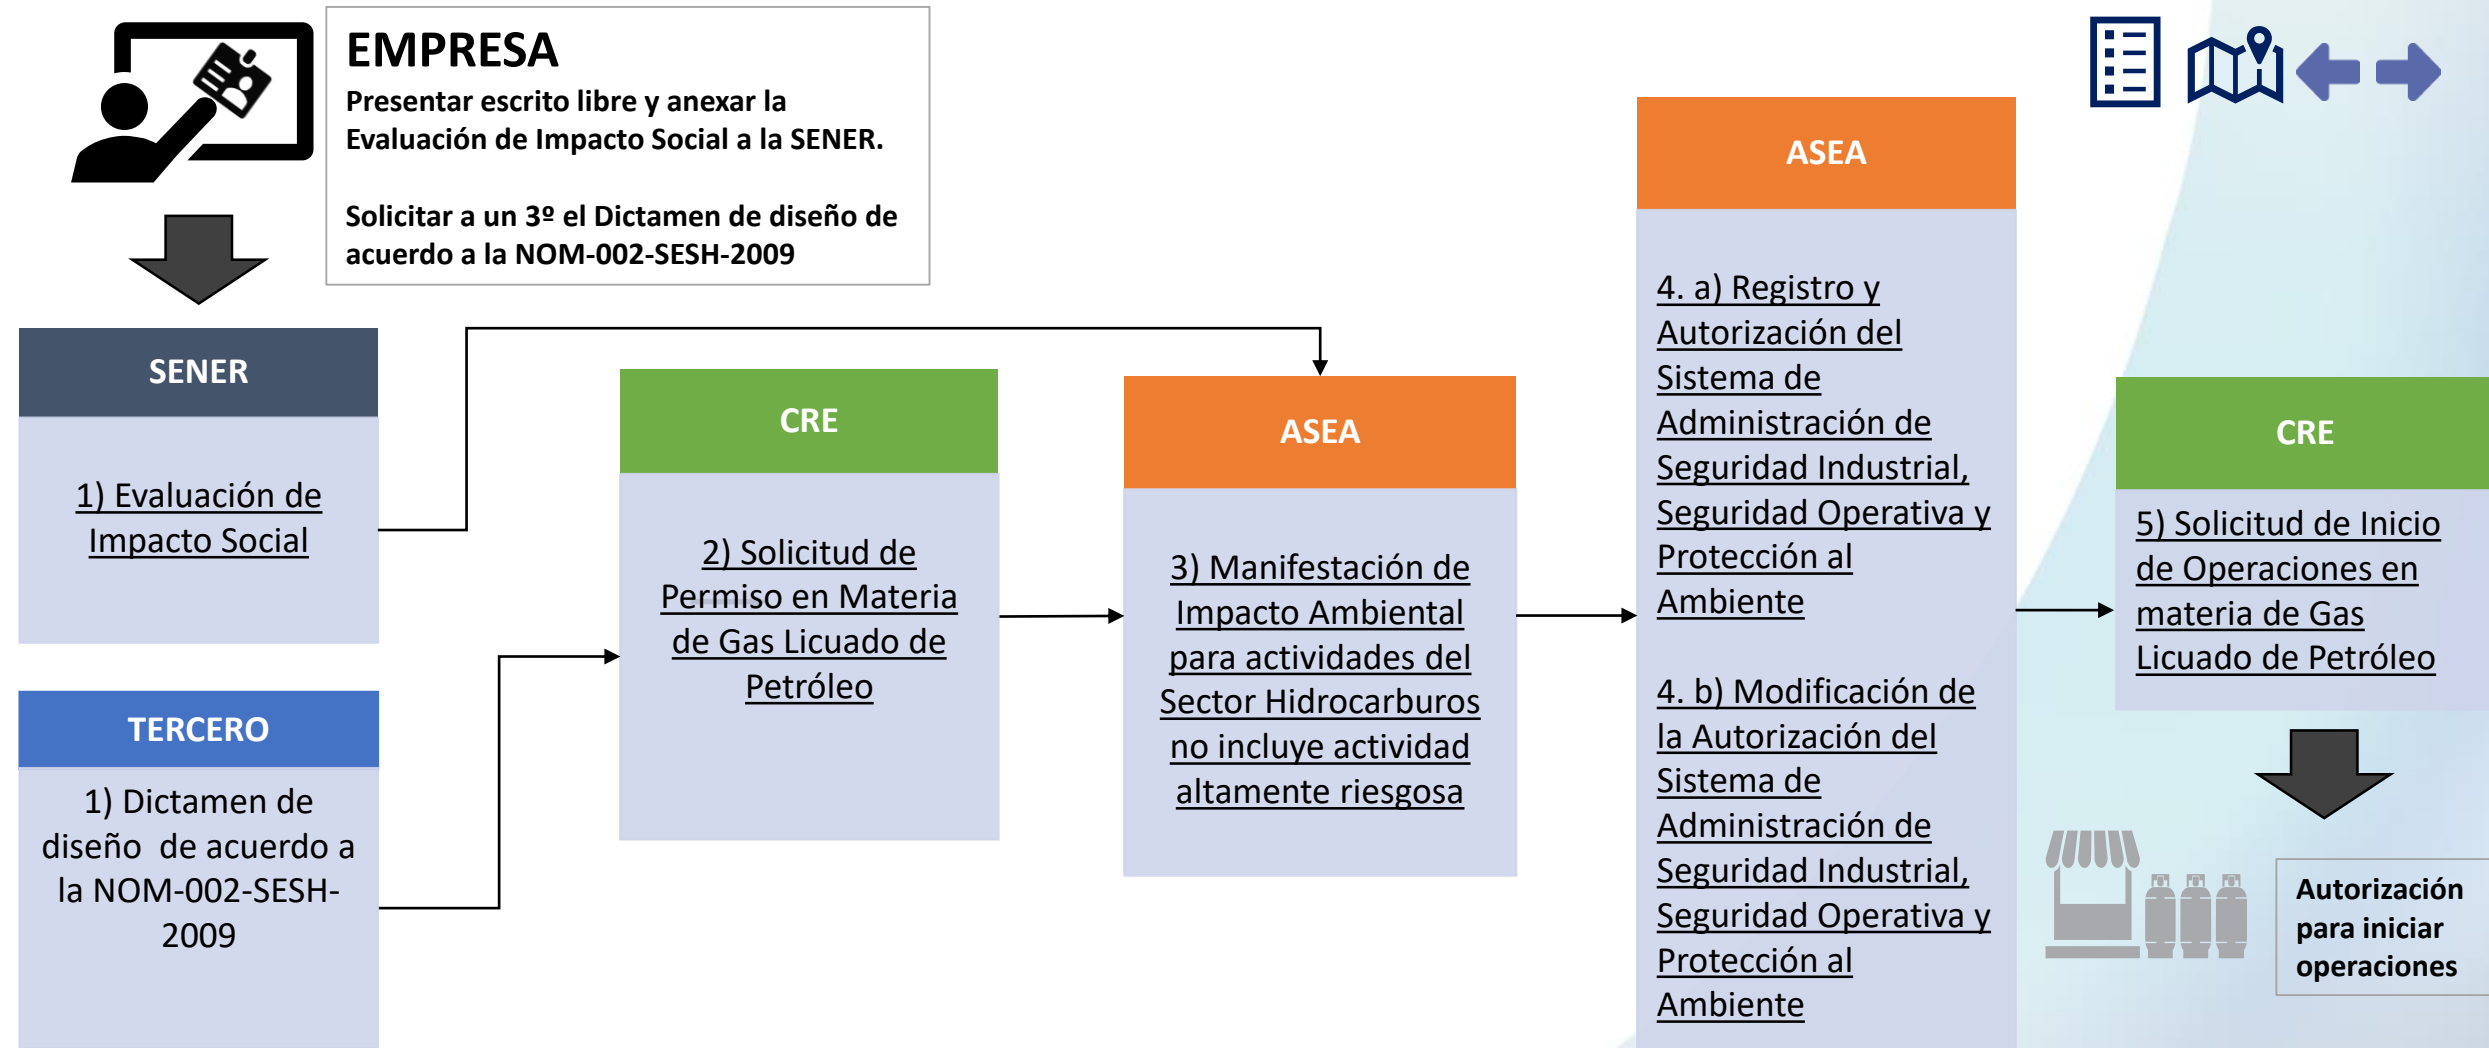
EMPRESA

Presentar escrito libre y anexar la Evaluación de Impacto Social a la SENER.

Solicitar a un 3º el Dictamen de diseño de acuerdo a la NOM-002-SESH-2009

SENER

1) Evaluación de Impacto Social

TERCERO

1) Dictamen de diseño de acuerdo a la NOM-002-SESH-2009

CRE

2) Solicitud de Permiso en Materia de Gas Licuado de Petróleo

ASEA

3) Manifestación de Impacto Ambiental para actividades del Sector Hidrocarburos no incluye actividad altamente riesgosa

ASEA

4. a) Registro y Autorización del Sistema de Administración de Seguridad Industrial, Seguridad Operativa y Protección al Ambiente

4. b) Modificación de la Autorización del Sistema de Administración de Seguridad Industrial, Seguridad Operativa y Protección al Ambiente

CRE

5) Solicitud de Inicio de Operaciones en materia de Gas Licuado de Petróleo

Autorización para iniciar operaciones